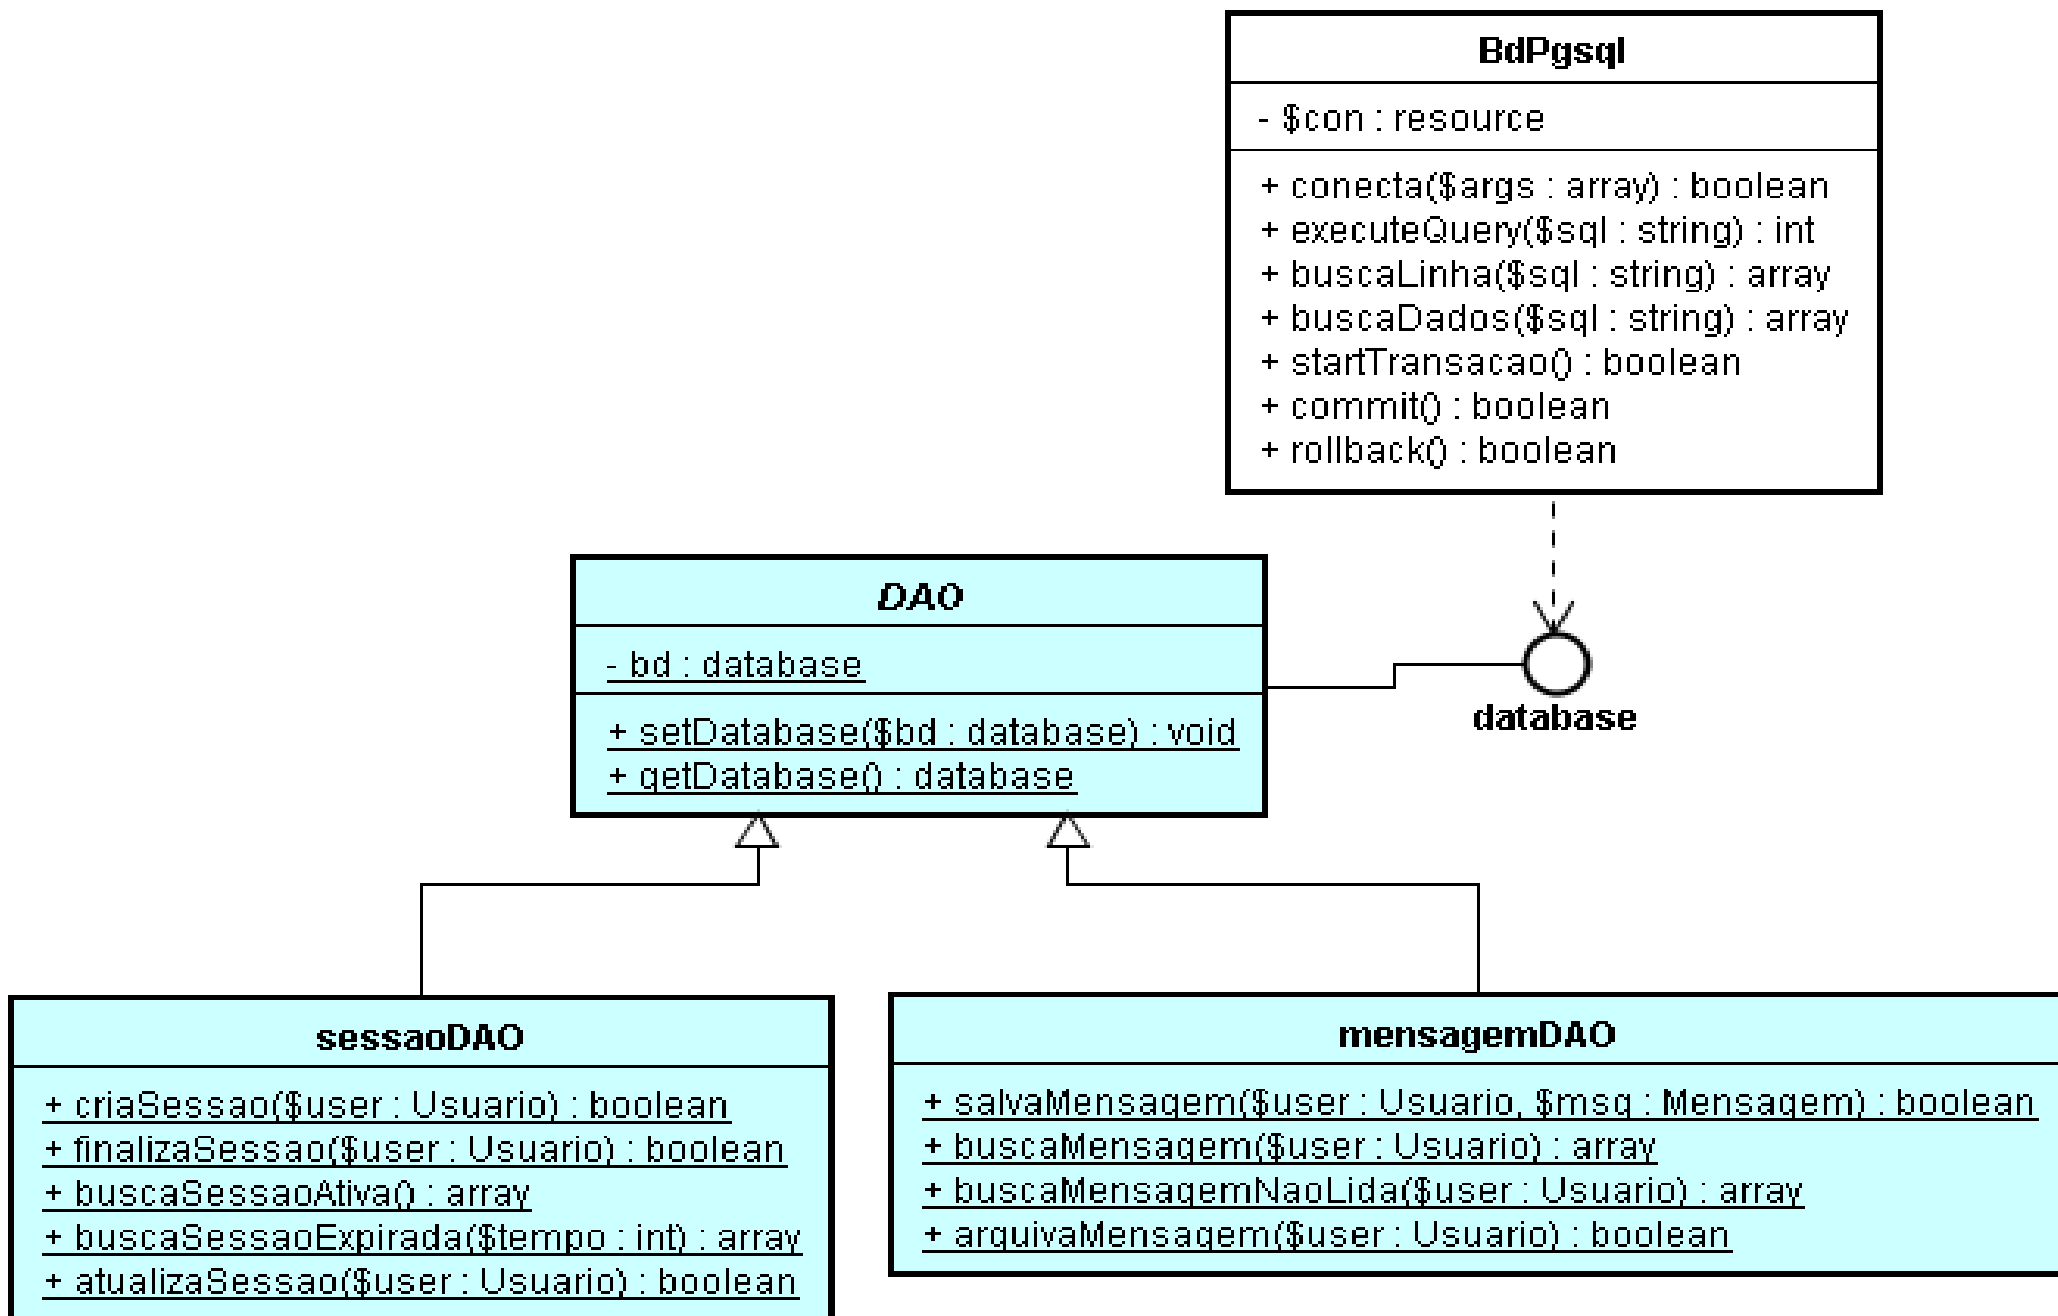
BdPgsql

- $con : resource

+ conecta($args : array) : boolean
+ executeQuery($sql : string) : int
+ buscaLinha($sql : string) : array
+ buscaDados($sql : string) : array
+ startTransacao() : boolean
+ commit() : boolean
+ rollback() : boolean

DAO

- bd : database

+ setDatabase($bd : database) : void
+ getDatabase() : database

database

sessaoDAO

+ criaSessao($user : Usuario) : boolean
+ finalizaSessao($user : Usuario) : boolean
+ buscaSessaoAtiva() : array
+ buscaSessaoExpirada($tempo : int) : array
+ atualizaSessao($user : Usuario) : boolean

mensagemDAO

+ salvaMensagem($user : Usuario, $msg : Mensagem) : boolean
+ buscaMensagem($user : Usuario) : array
+ buscaMensagemNaoLida($user : Usuario) : array
+ arquivaMensagem($user : Usuario) : boolean